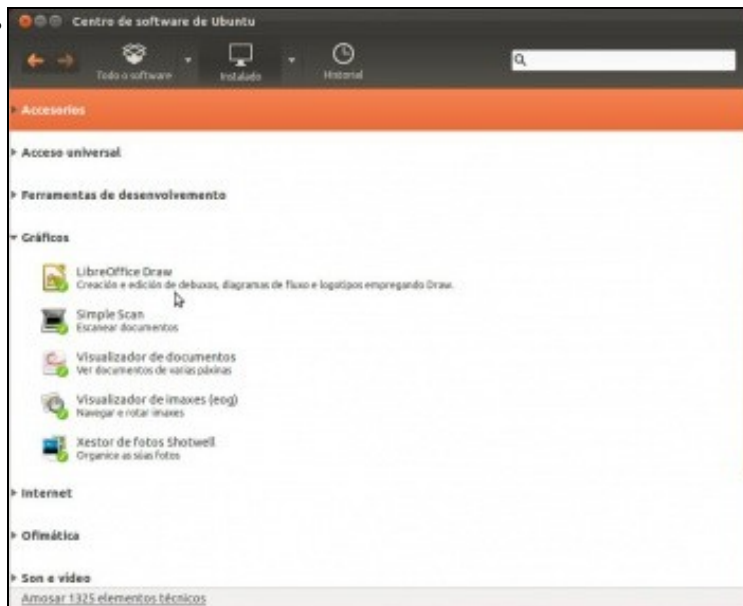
Centro de software de Ubuntu

Todo o software

Instalado

Historial

Accesorios

Acceso universal

Ferramentas de desenvolvemento

Gráficos

LibreOffice Draw
Creación e edición de debuxos, diagramas de fluxo e logotipos empregando Draw.

Simple Scan
Escanear documentos

Visualizador de documentos
Ver documentos de varias páxinas

Visualizador de imaxes (eog)
Navegar e rotar imaxes

Xestor de fotos Shotwell
Organice as súas fotos

Internet

Ofimática

Son e vídeo

Amosar 1325 elementos técnicos